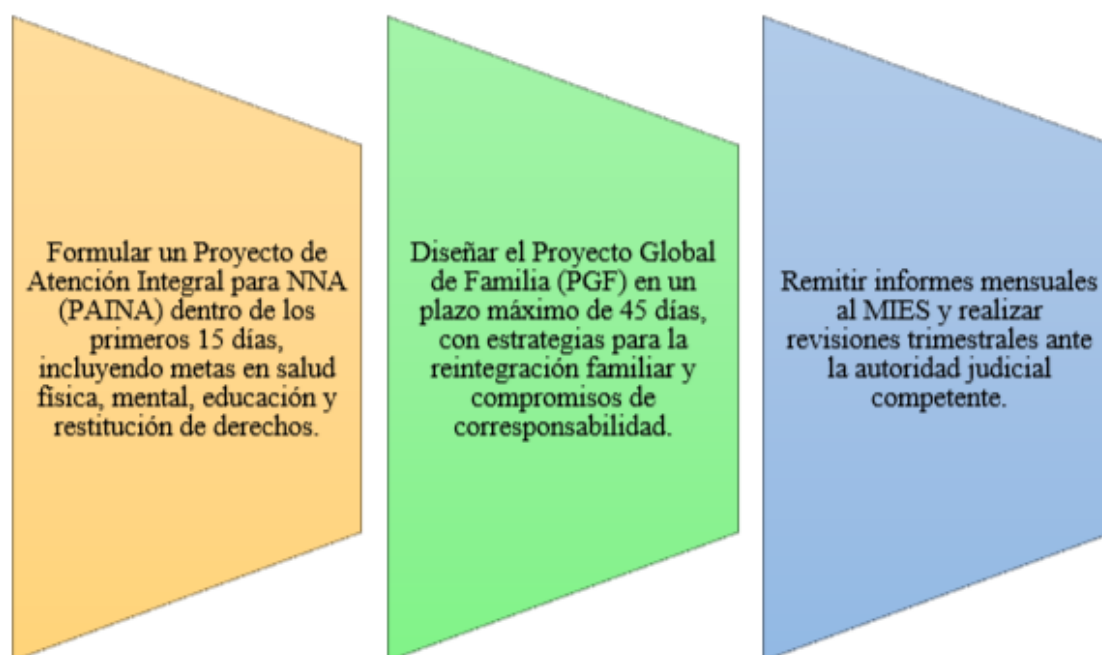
Formular un Proyecto de Atención Integral para NNA (PAINA) dentro de los primeros 15 días, incluyendo metas en salud física, mental, educación y restitución de derechos.

Diseñar el Proyecto Global de Familia (PGF) en un plazo máximo de 45 días, con estrategias para la reintegración familiar y compromisos de corresponsabilidad.

Remitir informes mensuales al MIES y realizar revisiones trimestrales ante la autoridad judicial competente.